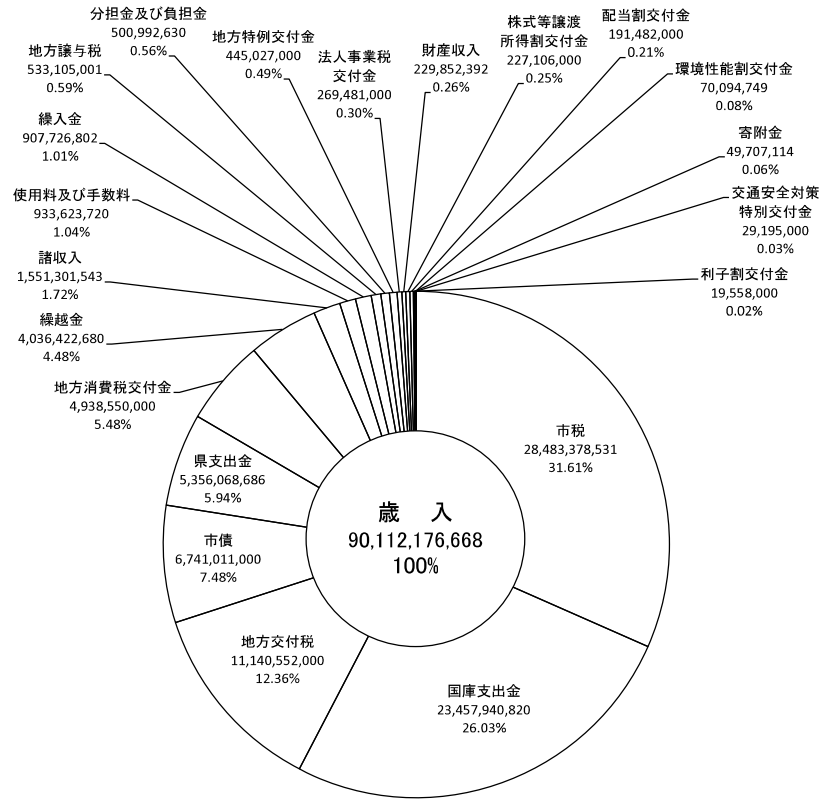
分担金及び負担金
500,992,630
0.56%

地方特例交付金
445,027,000
0.49%

法人事業税
交付金
269,481,000
0.30%

財産収入
229,852,392
0.26%

株式等譲渡
所得割交付金
227,106,000
0.25%

配当割交付金
191,482,000
0.21%

環境性能割交付金
70,094,749
0.08%

地方譲与税
533,105,001
0.59%

繰入金
907,726,802
1.01%

寄附金
49,707,114
0.06%

使用料及び手数料
933,623,720
1.04%

交通安全対策
特別交付金
29,195,000
0.03%

諸収入
1,551,301,543
1.72%

利子割交付金
19,558,000
0.02%

繰越金
4,036,422,680
4.48%

地方消費税交付金
4,938,550,000
5.48%

市税
28,483,378,531
31.61%

県支出金
5,356,068,686
5.94%

歳　入
90,112,176,668
100%

市債
6,741,011,000
7.48%

地方交付税
11,140,552,000
12.36%

国庫支出金
23,457,940,820
26.03%